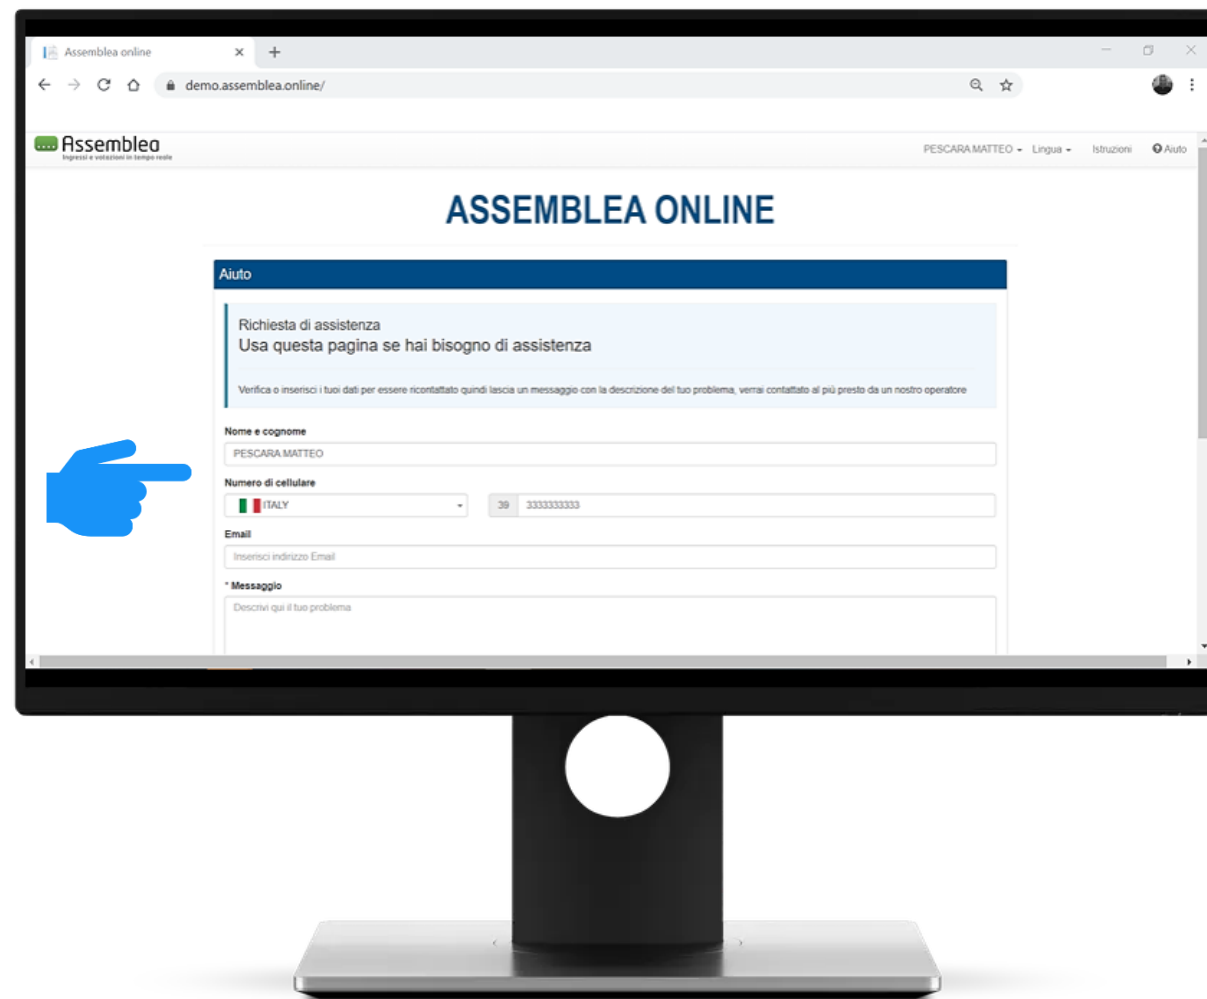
Assemblea online ×
+
demo.assemblea.online/

Assemblea
Ingressi e votazioni in tempo reale

PESCARA MATTEO ▾ Lingua ▾ Istruzioni Aiuto

ASSEMBLEA ONLINE

Aiuto

Richiesta di assistenza
Usa questa pagina se hai bisogno di assistenza

Verifica o inserisci i tuoi dati per essere ricontattato quindi lascia un messaggio con la descrizione del tuo problema, verrai contattato al più presto da un nostro operatore

Nome e cognome
PESCARA MATTEO

Numero di cellulare
ITALY
39 3333333333

Email
Inserisci indirizzo Email

* Messaggio
Descrivi qui il tuo problema